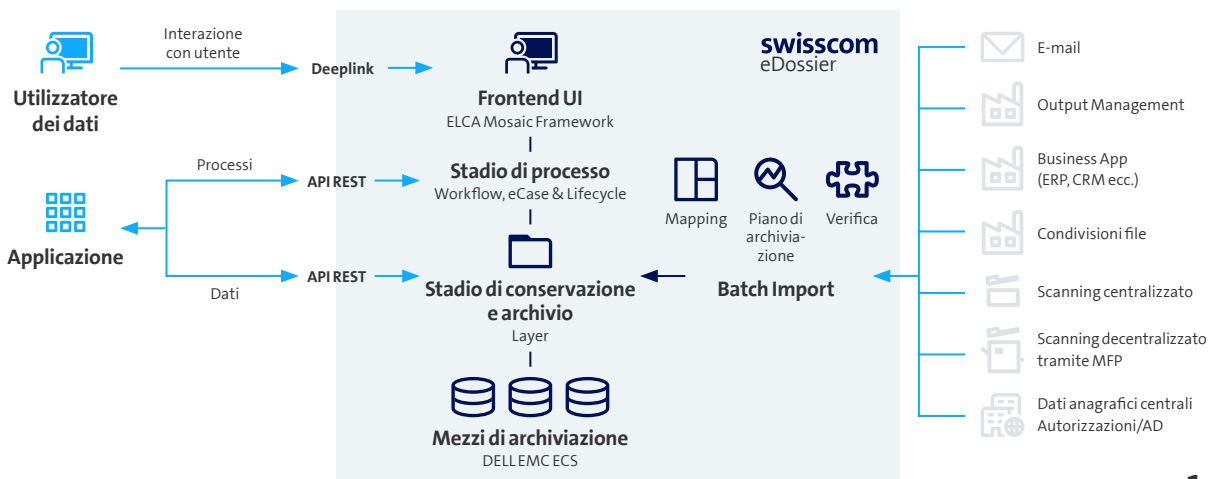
Utilizzatore dei dati

Interazione con utente

Deeplink

Applicazione

Processi

API REST

Dati

API REST

swisscom eDossier

Frontend UI
ELCA Mosaic Framework

Stadio di processo
Workflow, eCase & Lifecycle

Stadio di conservazione e archivio
Layer

Mezzi di archiviazione
DELL EMC ECS

Mapping

Piano di archiviazione

Verifica

Batch Import

E-mail

Output Management

Business App (ERP, CRM ecc.)

Condivisioni file

Scanning centralizzato

Scanning decentralizzato tramite MFP

Dati anagrafici centrali Autorizzazioni/AD